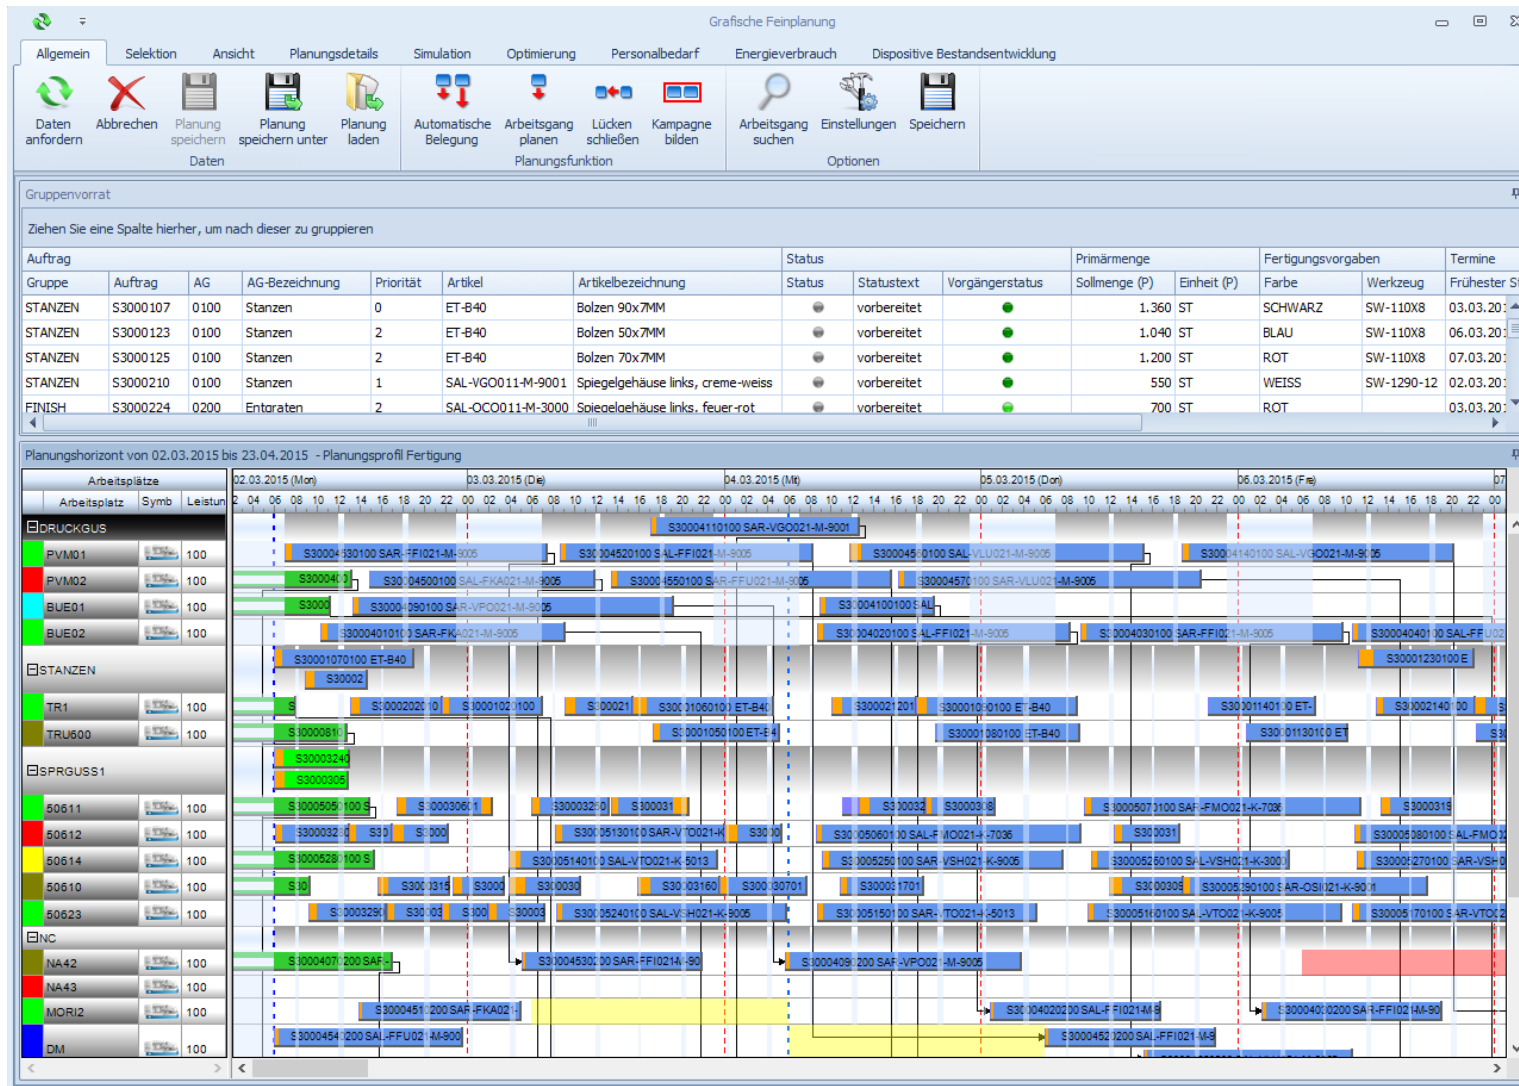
Grafische Feinplanung

Allgemein | Selektion | Ansicht | Planungsdetails | Simulation | Optimierung | Personalbedarf | Energieverbrauch | Dispositive Bestandsentwicklung

Daten anfordern | Abbrechen | Planung speichern | Planung speichern unter | Planung laden
Daten
Automatische Belegung | Arbeitsgang planen | Lücken schließen | Kampagne bilden
Planungsfunktion
Arbeitsgang suchen | Einstellungen | Speichern
Optionen

Gruppenvorrat

Ziehen Sie eine Spalte hierher, um nach dieser zu gruppieren

| Auftrag | | | | | | | Status | | | Primärmenge | | Fertigungsvorgaben | | Termine |
|---|---|---|---|---|---|---|---|---|---|---|---|---|---|---|
| Gruppe | Auftrag | AG | AG-Bezeichnung | Priorität | Artikel | Artikelbezeichnung | Status | Statustext | Vorgängerstatus | Sollmenge (P) | Einheit (P) | Farbe | Werkzeug | Frühester St |
| STANZEN | S3000107 | 0100 | Stanzen | 0 | ET-B40 | Bolzen 90x7MM | | vorbereitet | | 1.360 | ST | SCHWARZ | SW-110X8 | 03.03.20 |
| STANZEN | S3000123 | 0100 | Stanzen | 2 | ET-B40 | Bolzen 50x7MM | | vorbereitet | | 1.040 | ST | BLAU | SW-110X8 | 06.03.20 |
| STANZEN | S3000125 | 0100 | Stanzen | 2 | ET-B40 | Bolzen 70x7MM | | vorbereitet | | 1.200 | ST | ROT | SW-110X8 | 07.03.20 |
| STANZEN | S3000210 | 0100 | Stanzen | 1 | SAL-VGO011-M-9001 | Spiegelgehäuse links, creme-weiss | | vorbereitet | | 550 | ST | WEISS | SW-1290-12 | 02.03.20 |
| FINISH | S3000224 | 0200 | Entgraten | 2 | SAL-OCO011-M-3000 | Spiegelgehäuse links, feuer-rot | | vorbereitet | | 700 | ST | ROT | | 03.03.20 |

Planungshorizont von 02.03.2015 bis 23.04.2015 - Planungsprofil Fertigung

Arbeitsplätze
Arbeitsplatz | Symb | Leistun

02.03.2015 (Mo) | 03.03.2015 (Di) | 04.03.2015 (Mi) | 05.03.2015 (Do) | 06.03.2015 (Fr)
02 04 06 08 10 12 14 16 18 20 22 00 02 04 06 08 10 12 14 16 18 20 22 00 02 04 06 08 10 12 14 16 18 20 22 00 02 04 06 08 10 12 14 16 18 20 22 00 02 04 06 08 10 12 14 16 18 20 22 00

DRUCKGUS
PVM01 100
PVM02 100
BUE01 100
BUE02 100
STANZEN
TR1 100
TRU600 100
SPRGUSS1
50611 100
50612 100
50614 100
50610 100
50623 100
NC
NA42 100
NA43 100
MORI2 100
DM 100

S3000411 0100 SAR-VGO021-M-9001
S30004530100 SAR-FFI021-M-9005
S30004520100 SAL-FFI021-M-9005
S30004560100 SAL-VLU021-M-9005
S30004140100 SAL-VGO021-M-9005
S3000400
S30004500100 SAL-FKA021-M-9005
S30004550100 SAR-FFU021-M-9005
S30004570100 SAR-VLU021-M-9005
S3000
S30004090100 SAR-VPO021-M-9005
S30004100100 SAL
S30004010100 SAR-FKA021-M-9005
S30004020100 SAL-FFI021-M-9005
S30004030100 SAR-FFI021-M-9005
S30004040100 SAL-FFU02
S30001070100 ET-B40
S30002
S30001230100 E
S30002020100
S30001020100
S300021
S30001060100 ET-B4
S300021201
S30001090100 ET-B40
S30001140100 ET-
S300021400
S30000810
S30001050100 ET-B4
S30001080100 ET-B40
S30001130100 ET
S30003240
S3000305
S30005050100 S
S30003060
S30003250
S300031
S300032
S300030
S30005070100 SAR-FMO021-K-7036
S300031
S30003230
S30
S300
S30005130100 SAR-VTO021-K
S300
S30005060100 SAL-FMO021-K-7036
S300031
S30005080100 SAL-FMO
S30005280100 S
S30005140100 SAL-VTO021-K-5013
S30005250100 SAR-VSH021-K-9005
S30005260100 SAL-VSH021-K-3000
S30005270100 SAR-VSH0
S30
S3000315
S3000
S300030
S3003160
S30030701
S30001701
S300030
S30005290100 SAR-OSI021-K-9001
S3000329
S30003
S300
S30003
S30005240100 SAL-VSH021-K-9005
S30005150100 SAR-VTO021-K-5013
S30005160100 SAL-VTO021-K-9005
S30005170100 SAR-VTO
S30004070200 SAR-
S30004530200 SAR-FFI021-M-90
S30004090200 SAR-VPO021-M-9005
S30004510200 SAR-FKA021
S30004020200 SAL-FFI021-M-9
S30004030200 SAR-FFI021-M-90
S30004540200 SAL-FFU021-M-900
S30004520200 SAL-FFI021-M-9